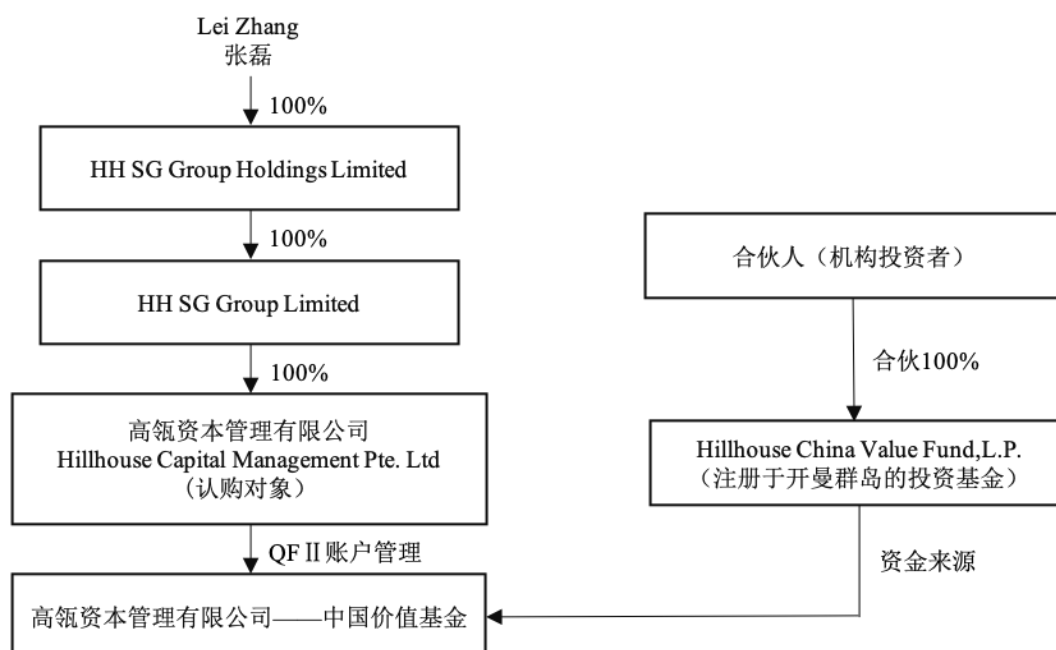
Lei Zhang
张磊

100%

HH SG Group Holdings Limited

100%

HH SG Group Limited

100%

高瓴资本管理有限公司
Hillhouse Capital Management Pte. Ltd
（认购对象）

QF II 账户管理

高瓴资本管理有限公司——中国价值基金

合伙人（机构投资者）

合伙100%

Hillhouse China Value Fund,L.P.
（注册于开曼群岛的投资基金）

资金来源